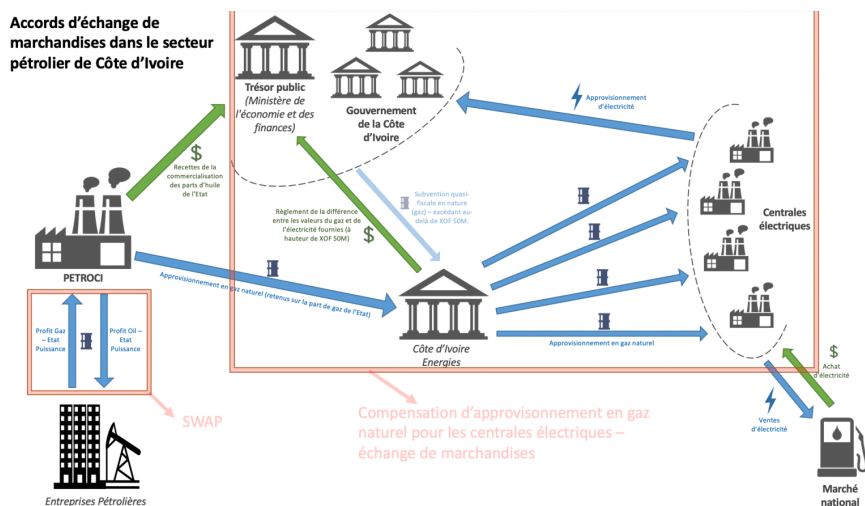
Accords d'échange de marchandises dans le secteur pétrolier de Côte d'Ivoire

Trésor public (Ministère de l'économie et des finances)

Gouvernement de la Côte d'Ivoire

Approvisionnement d'électricité

Recettes de la commercialisation des parts d'huile de l'Etat

Règlement de la différence entre les valeurs du gaz et de l'électricité fournies (à hauteur de XOF 50M)

Subvention quasi-fiscale en nature (gaz) – excédant au-delà de XOF 50M.

Centrales électriques

PETROCI

Approvisionnement en gaz naturel (retenus sur la part de gaz de l'Etat)

Profit Gaz – Etat Puissance

Profit Oil – Etat Puissance

Côte d'Ivoire Energies

Approvisionnement en gaz naturel

Achat d'électricité

Ventes d'électricité

SWAP

Compensation d'approvisionnement en gaz naturel pour les centrales électriques – échange de marchandises

Entreprises Pétrolières

Marché national